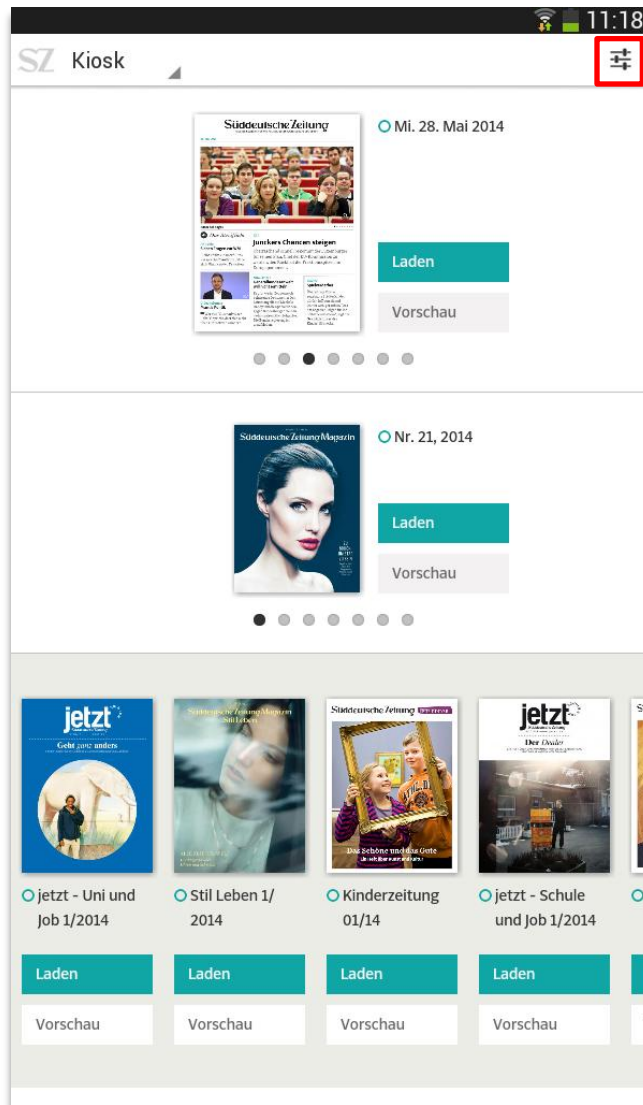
11:18

SZ Kiosk

Süddeutsche Zeitung

Junckers Chancen steigen

Mi. 28. Mai 2014

Laden

Vorschau

Süddeutsche Zeitung Magazin

Nr. 21, 2014

Laden

Vorschau

jetzt

Geht ganz anders

Süddeutsche Zeitung Magazin Stil Leben

Süddeutsche Zeitung

Das Schöne und das Gute

jetzt

Der Dealer

jetzt - Uni und Job 1/2014

Stil Leben 1/ 2014

Kinderzeitung 01/14

jetzt - Schule und Job 1/2014

Laden

Laden

Laden

Laden

Vorschau

Vorschau

Vorschau

Vorschau